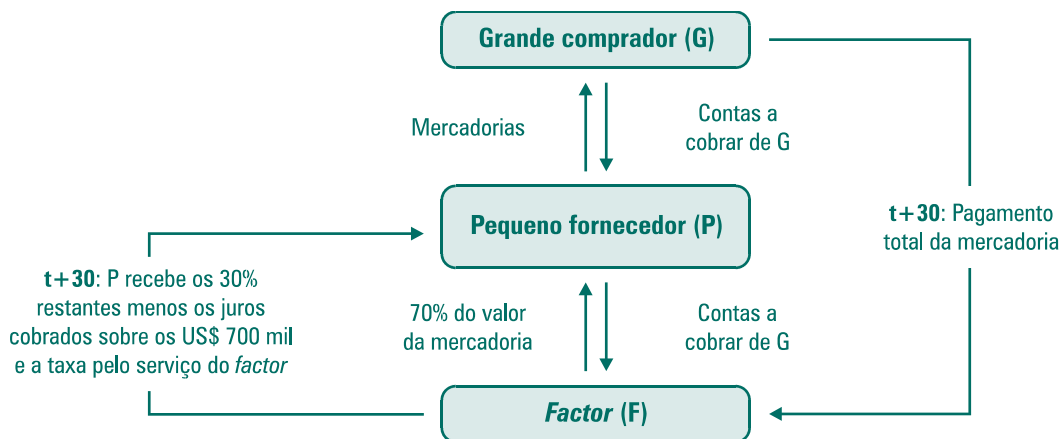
Grande comprador (G)

Mercadorias

Contas a cobrar de G

Pequeno fornecedor (P)

t+30: Pagamento total da mercadoria

t+30: P recebe os 30% restantes menos os juros cobrados sobre os US$ 700 mil e a taxa pelo serviço do *factor*

70% do valor da mercadoria

Contas a cobrar de G

*Factor* (F)